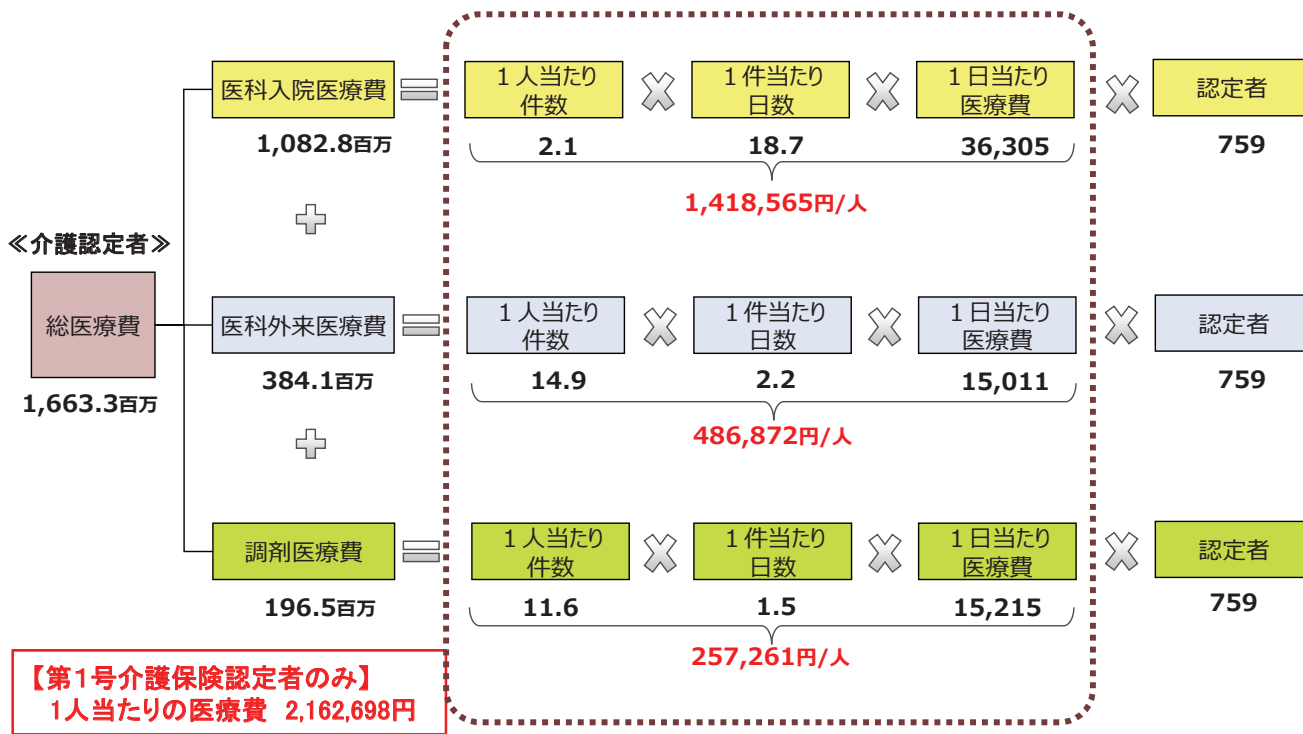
≪介護認定者≫

総医療費
1,663.3百万

医科入院医療費
1,082.8百万

1人当たり件数
2.1

1件当たり日数
18.7

1日当たり医療費
36,305

1,418,565円/人

認定者
759

医科外来医療費
384.1百万

1人当たり件数
14.9

1件当たり日数
2.2

1日当たり医療費
15,011

486,872円/人

認定者
759

調剤医療費
196.5百万

1人当たり件数
11.6

1件当たり日数
1.5

1日当たり医療費
15,215

257,261円/人

認定者
759

【第1号介護保険認定者のみ】
1人当たりの医療費 2,162,698円